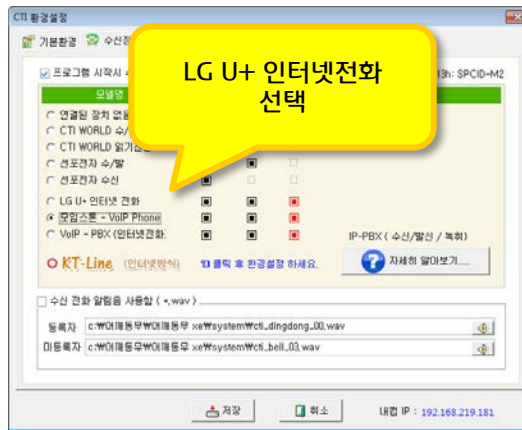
CTI 환경설정

기본환경 수신정

LG U+ 인터넷전화 선택

프로그램 시작시

13h: SPCID-M2

모델명

연결된 장치 없음

CTI WORLD 수/

CTI WORLD 읽기

선포전자 수/발

선포전자 수신

LG U+ 인터넷 전화

모임스톤 - VoIP Phone

VoIP - PBX (인터넷전화

IP-PBX ( 수신/발신 / 녹취)

KT-Line (인터넷방식)

1) 클릭 후 환경설정 하세요.

자세히 알아보기....

수신 전화 알림음 사용함 ( *.wav )

등록자 c:₩이지동무₩이지동무 xe₩system₩cti_dingdong_00.wav

미등록자 c:₩이지동무₩이지동무 xe₩system₩cti_bell_03.wav

저장

취소

내컴 IP : 192.168.219.181